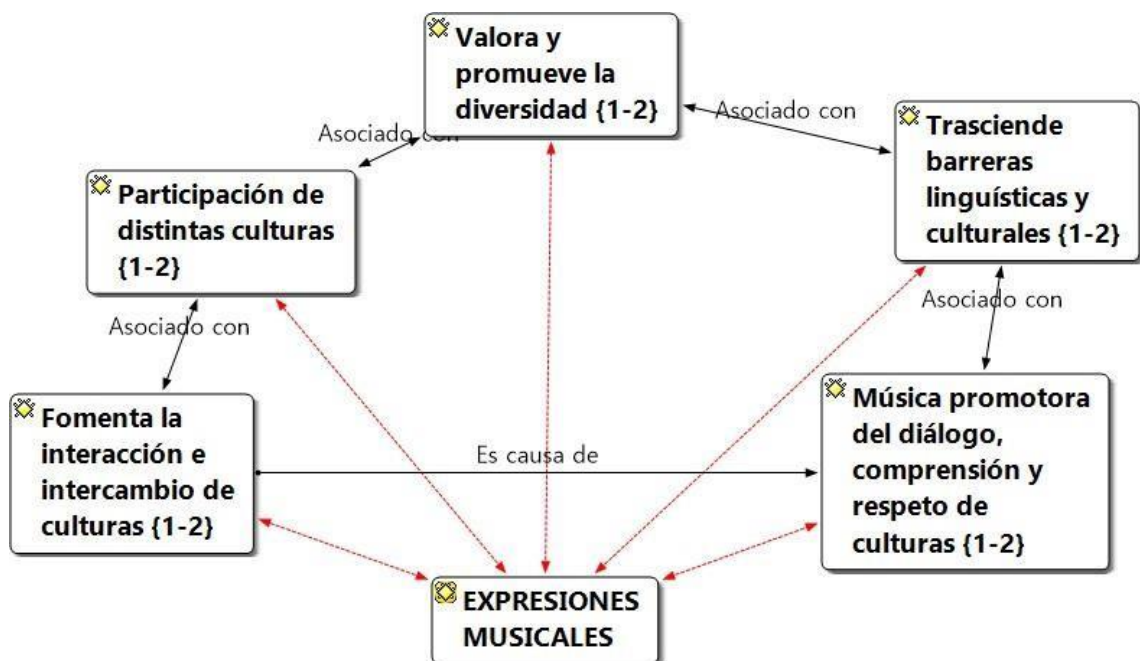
Valora y promueve la diversidad {1-2}

Asociado con

Asociado con

Trasciende barreras linguísticas y culturales {1-2}

Participación de distintas culturas {1-2}

Asociado con

Asociado con

Fomenta la interacción e intercambio de culturas {1-2}

Es causa de

Música promotora del diálogo, comprensión y respeto de culturas {1-2}

EXPRESIONES MUSICALES